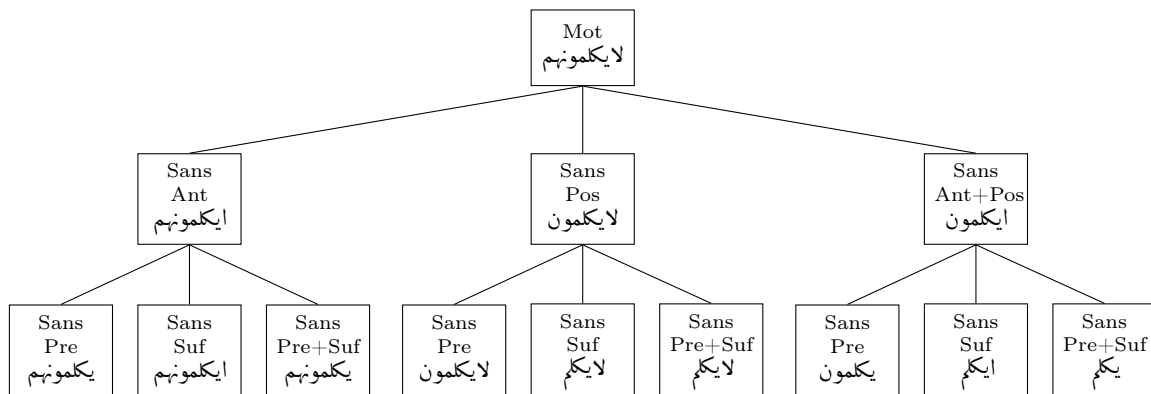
Mot
لايكلمونهم

Sans
Ant
ايكلمونهم

Sans
Pos
لايكلمون

Sans
Ant+Pos
ايكلمون

Sans
Pre
يكلمونهم

Sans
Suf
ايكلمونهم

Sans
Pre+Suf
يكلمونهم

Sans
Pre
لايكلمون

Sans
Suf
لايكلم

Sans
Pre+Suf
لايكلم

Sans
Pre
يكلمون

Sans
Suf
ايكلم

Sans
Pre+Suf
يكلم